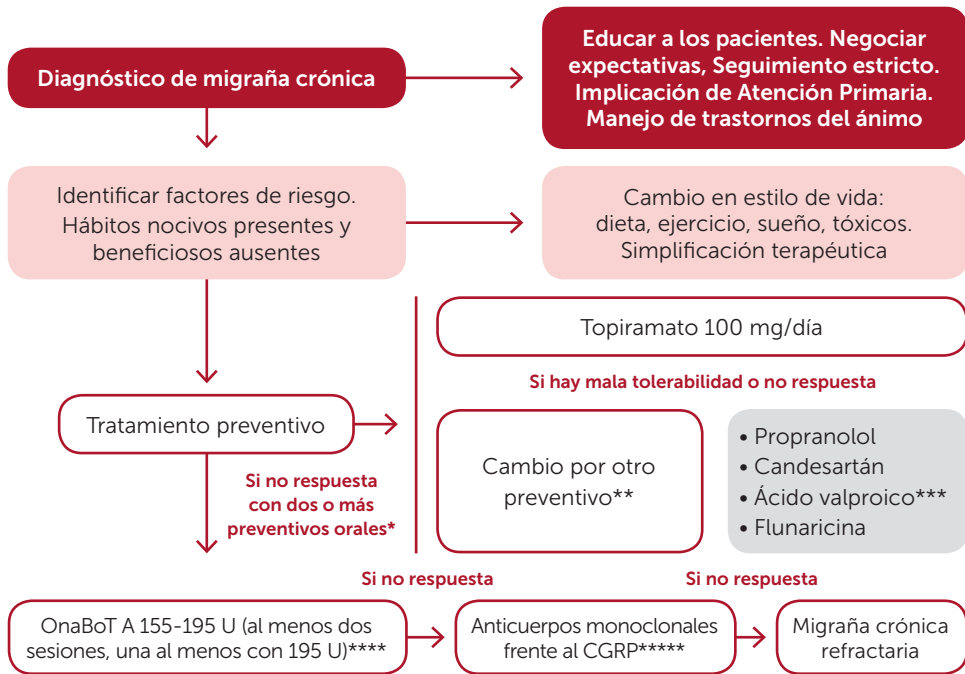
Diagnóstico de migraña crónica

Educar a los pacientes. Negociar expectativas, Seguimiento estricto. Implicación de Atención Primaria. Manejo de trastornos del ánimo

Identificar factores de riesgo. Hábitos nocivos presentes y beneficiosos ausentes

Cambio en estilo de vida: dieta, ejercicio, sueño, tóxicos. Simplificación terapéutica

Topiramato 100 mg/día

Si hay mala tolerabilidad o no respuesta

Tratamiento preventivo

Cambio por otro preventivo**

• Propranolol
• Candesartán
• Ácido valproico***
• Flunaricina

Si no respuesta con dos o más preventivos orales*

Si no respuesta

Si no respuesta

OnaBoT A 155-195 U (al menos dos sesiones, una al menos con 195 U)****

Anticuerpos monoclonales frente al CGRP*****

Migraña crónica refractaria